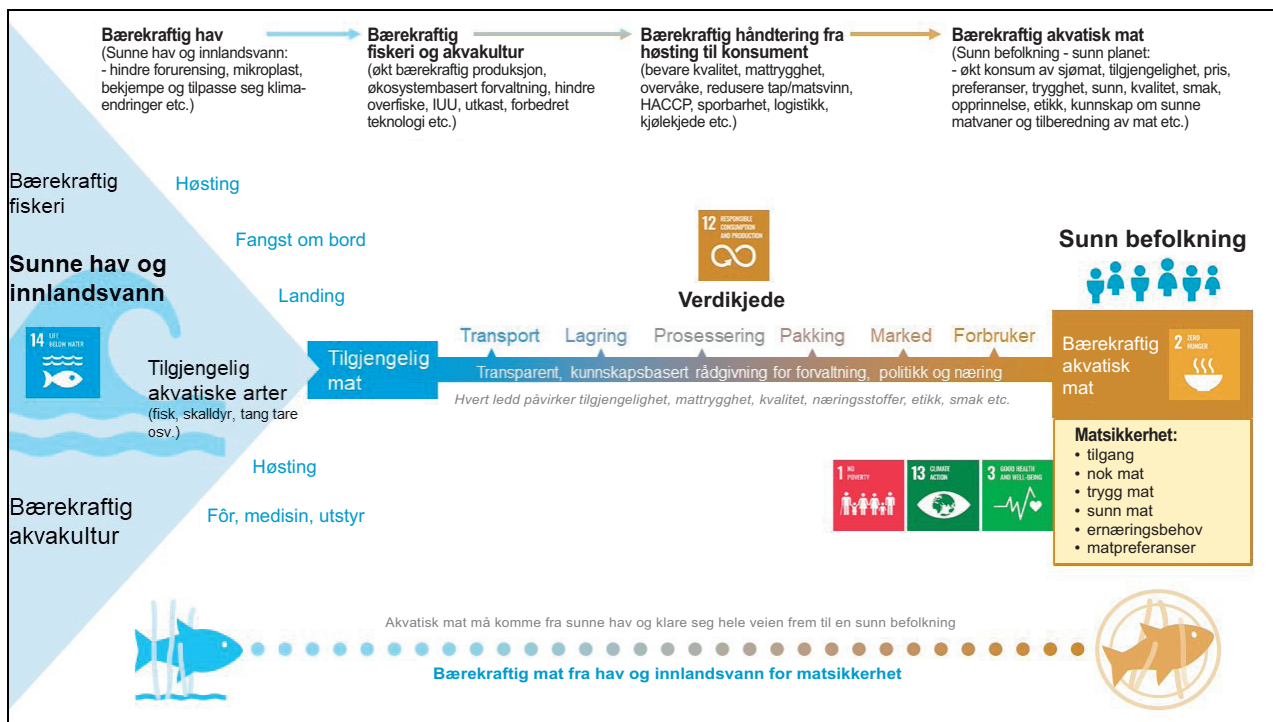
**Bærekraftig hav**
(Sunne hav og innlandsvann:
- hindre forurensing, mikroplast, bekjempe og tilpasse seg klimaendringer etc.)

**Bærekraftig fiskeri og akvakultur**
(økt bærekraftig produksjon, økosystembasert forvaltning, hindre overfiske, IUU, utkast, forbedret teknologi etc.)

**Bærekraftig håndtering fra høsting til konsument**
(bevare kvalitet, mattrygghet, overvåke, redusere tap/matsvinn, HACCP, sporbarhet, logistikk, kjølekjede etc.)

**Bærekraftig akvatisk mat**
(Sunn befolkning - sunn planet:
- økt konsum av sjømat, tilgjengelighet, pris, preferanser, trygghet, sunn, kvalitet, smak, opprinnelse, etikk, kunnskap om sunne matvaner og tilberedning av mat etc.)

Bærekraftig fiskeri

Høsting

Fangst om bord

**Sunne hav og innlandsvann**

Landing

14 LIFE BELOW WATER

12 RESPONSIBLE CONSUMPTION AND PRODUCTION

**Verdikjede**

**Sunn befolkning**

Tilgjengelig akvatiske arter
(fisk, skalldyr, tang tare osv.)

Tilgjengelig mat

Transport Lagring Prosessering Pakking Marked Forbruker

Transparent, kunnskapsbasert rådgivning for forvaltning, politikk og næring

Hvert ledd påvirker tilgjengelighet, mattrygghet, kvalitet, næringsstoffer, etikk, smak etc.

Bærekraftig akvatisk mat

2 ZERO HUNGER

**Matsikkerhet:**
• tilgang
• nok mat
• trygg mat
• sunn mat
• ernæringsbehov
• matpreferanser

Høsting

Bærekraftig akvakultur

Fôr, medisin, utstyr

1 NO POVERTY

13 CLIMATE ACTION

3 GOOD HEALTH AND WELL-BEING

Akvatisk mat må komme fra sunne hav og klare seg hele veien frem til en sunn befolkning

**Bærekraftig mat fra hav og innlandsvann for matsikkerhet**